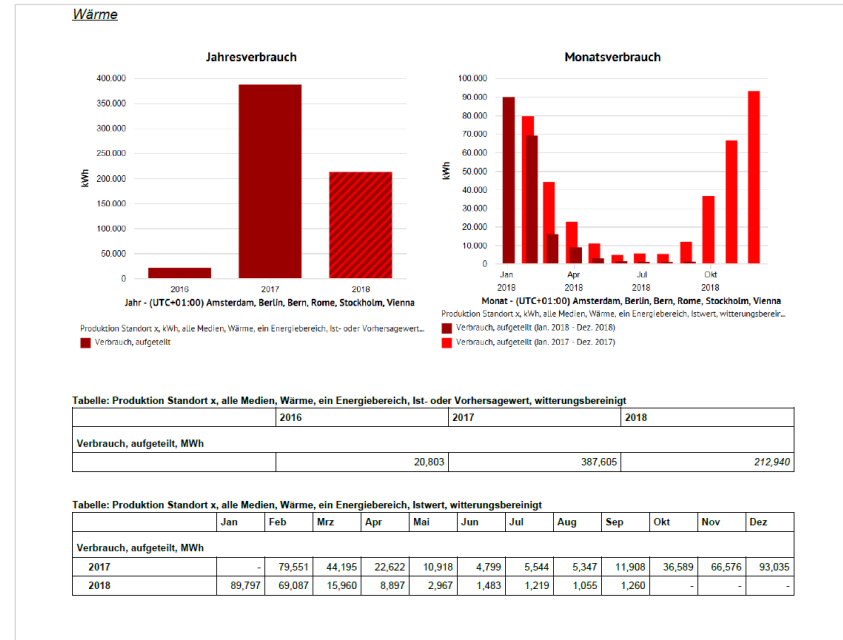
Wärme

Jahresverbrauch

400.000
350.000
300.000
250.000
200.000
150.000
100.000
50.000
0

kWh

2016
2017
2018

Jahr - (UTC+01:00) Amsterdam, Berlin, Bern, Rome, Stockholm, Vienna

Produktion Standort x, kWh, alle Medien, Wärme, ein Energiebereich, Ist- oder Vorhersagewert...

Verbrauch, aufgeteilt

Monatsverbrauch

100.000
90.000
80.000
70.000
60.000
50.000
40.000
30.000
20.000
10.000
0

kWh

Jan 2018
Apr 2018
Jul 2018
Okt 2018

Monat - (UTC+01:00) Amsterdam, Berlin, Bern, Rome, Stockholm, Vienna

Produktion Standort x, kWh, alle Medien, Wärme, ein Energiebereich, Istwert, witterungsbereir...

Verbrauch, aufgeteilt (Jan. 2018 - Dez. 2018)

Verbrauch, aufgeteilt (Jan. 2017 - Dez. 2017)

Tabelle: Produktion Standort x, alle Medien, Wärme, ein Energiebereich, Ist- oder Vorhersagewert, witterungsbereinigt

| | 2016 | 2017 | 2018 |
|---|---|---|---|
| Verbrauch, aufgeteilt, MWh | | | |
| | 20,803 | 387,605 | 212,940 |

Tabelle: Produktion Standort x, alle Medien, Wärme, ein Energiebereich, Istwert, witterungsbereinigt

| | Jan | Feb | Mrz | Apr | Mai | Jun | Jul | Aug | Sep | Okt | Nov | Dez |
|---|---|---|---|---|---|---|---|---|---|---|---|---|
| Verbrauch, aufgeteilt, MWh | | | | | | | | | | | | |
| 2017 | - | 79,551 | 44,195 | 22,622 | 10,918 | 4,799 | 5,544 | 5,347 | 11,908 | 36,589 | 66,576 | 93,035 |
| 2018 | 89,797 | 69,087 | 15,960 | 8,897 | 2,967 | 1,483 | 1,219 | 1,055 | 1,260 | - | - | - |